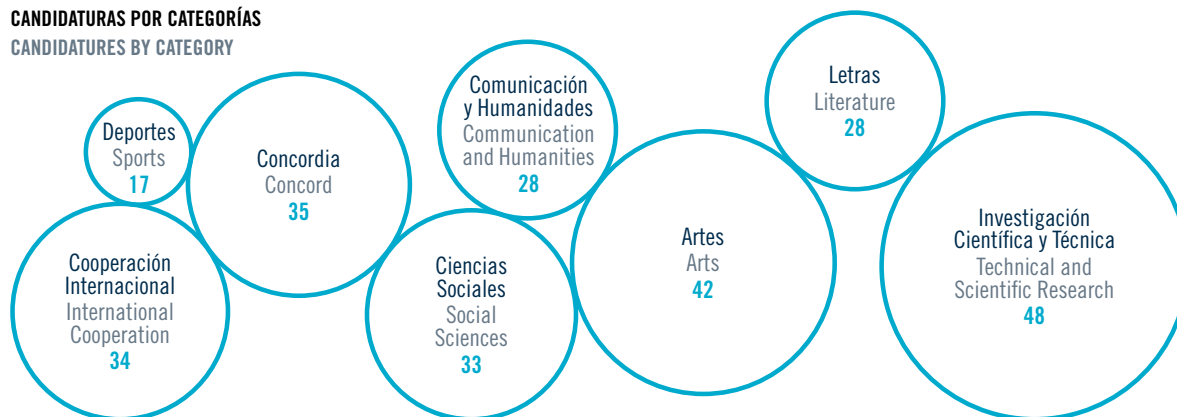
CANDIDATURAS POR CATEGORÍAS
CANDIDATURES BY CATEGORY

Deportes
Sports
17

Concordia
Concord
35

Cooperación Internacional
International Cooperation
34

Comunicación y Humanidades
Communication and Humanities
28

Ciencias Sociales
Social Sciences
33

Letras
Literature
28

Artes
Arts
42

Investigación Científica y Técnica
Technical and Scientific Research
48